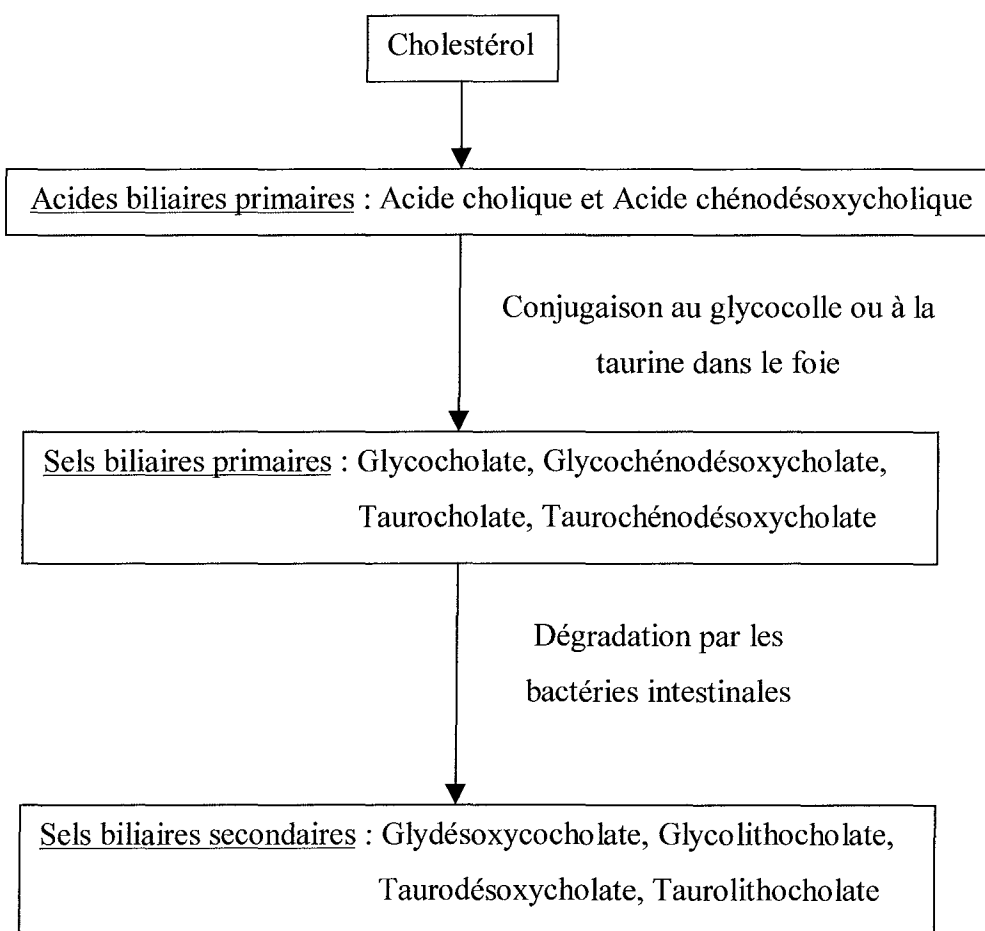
Cholestérol

Acides biliaires primaires : Acide cholique et Acide chénodésoxycholique

Conjugaison au glycocolle ou à la taurine dans le foie

Sels biliaires primaires : Glycocholate, Glycochénodésoxycholate, Taurocholate, Taurochénodésoxycholate

Dégradation par les bactéries intestinales

Sels biliaires secondaires : Glydésoxycocholate, Glycolithocholate, Taurodésoxycholate, Taurolithocholate